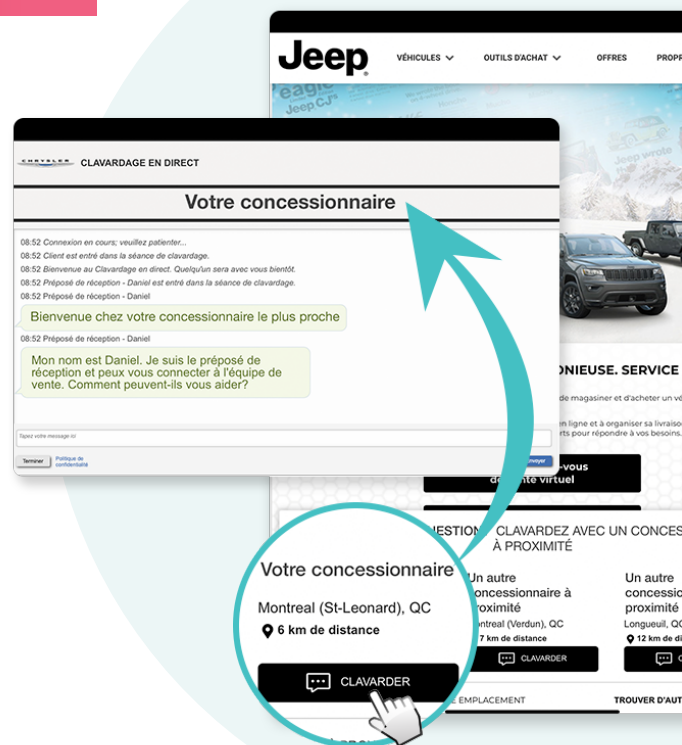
Jeep

VÉHICULES
OUTILS D'ACHAT
OFFRES
PROPR

CHRYSLER CLAVARDAGE EN DIRECT

Votre concessionnaire

08:52 Connexion en cours; veuillez patienter...
08:52 Client est entré dans la séance de clavardage.
08:52 Bienvenue au Clavardage en direct. Quelqu'un sera avec vous bientôt.
08:52 Préposé de réception - Daniel est entré dans la séance de clavardage.
08:52 Préposé de réception - Daniel

Bienvenue chez votre concessionnaire le plus proche

08:52 Préposé de réception - Daniel

Mon nom est Daniel. Je suis le préposé de réception et peux vous connecter à l'équipe de vente. Comment peuvent-ils vous aider?

Tapez votre message ici

Terminer
Politique de confidentialité
Envoyer

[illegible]ONIEUSE. SERVICE

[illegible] de magasiner et d'acheter un vé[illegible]
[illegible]en ligne et à organiser sa livraiso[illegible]
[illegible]rts pour répondre à vos besoins.

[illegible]-vous
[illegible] virtuel

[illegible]ESTION? CLAVARDEZ AVEC UN CONCES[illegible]
À PROXIMITÉ

Votre concessionnaire
Montreal (St-Leonard), QC
6 km de distance
CLAVARDER

Un autre concessionnaire à proximité
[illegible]ntreal (Verdun), QC
7 km de distance
CLAVARDER

Un autre concessi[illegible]
proximité
Longueuil, QC
12 km de di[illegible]

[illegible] EMPLACEMENT
TROUVER D'AUT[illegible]